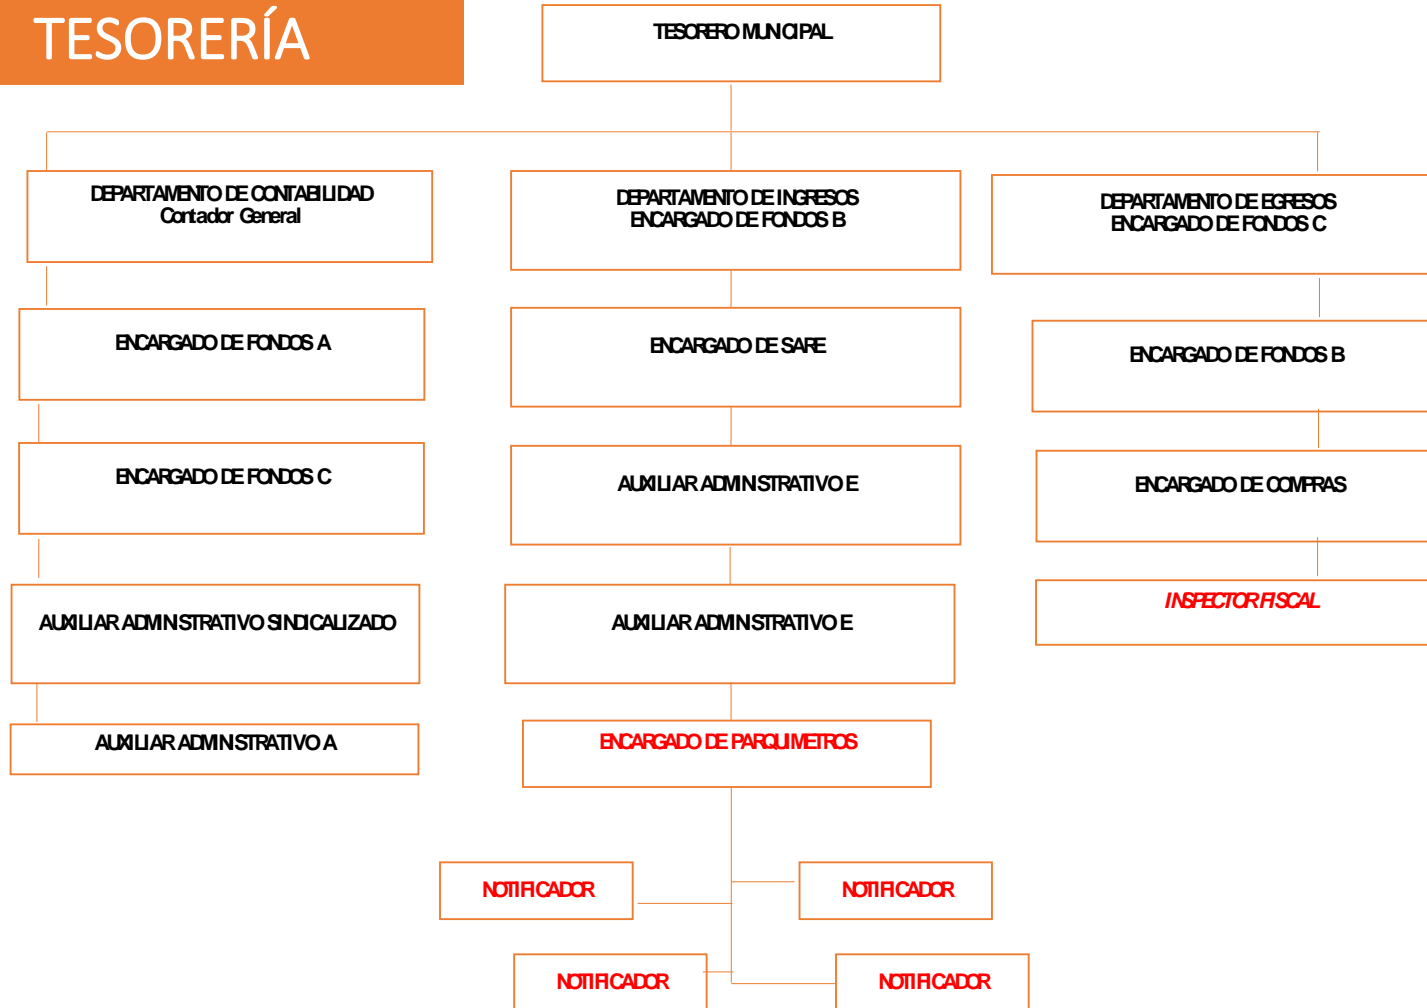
TESORERÍA

TESORERO MUNICIPAL

DEPARTAMENTO DE CONTABILIDAD
Contador General

DEPARTAMENTO DE INGRESOS
ENCARGADO DE FONDOS B

DEPARTAMENTO DE EGRESOS
ENCARGADO DE FONDOS C

ENCARGADO DE FONDOS A

ENCARGADO DE SARE

ENCARGADO DE FONDOS B

ENCARGADO DE FONDOS C

AUXILIAR ADMINSTRATIVO E

ENCARGADO DE COMPRAS

AUXILIAR ADMINSTRATIVO SINDICALIZADO

AUXILIAR ADMINSTRATIVO E

INSPECTOR FISCAL

AUXILIAR ADMINSTRATIVO A

ENCARGADO DE PARQUIMETROS

NOTIFICADOR

NOTIFICADOR

NOTIFICADOR

NOTIFICADOR